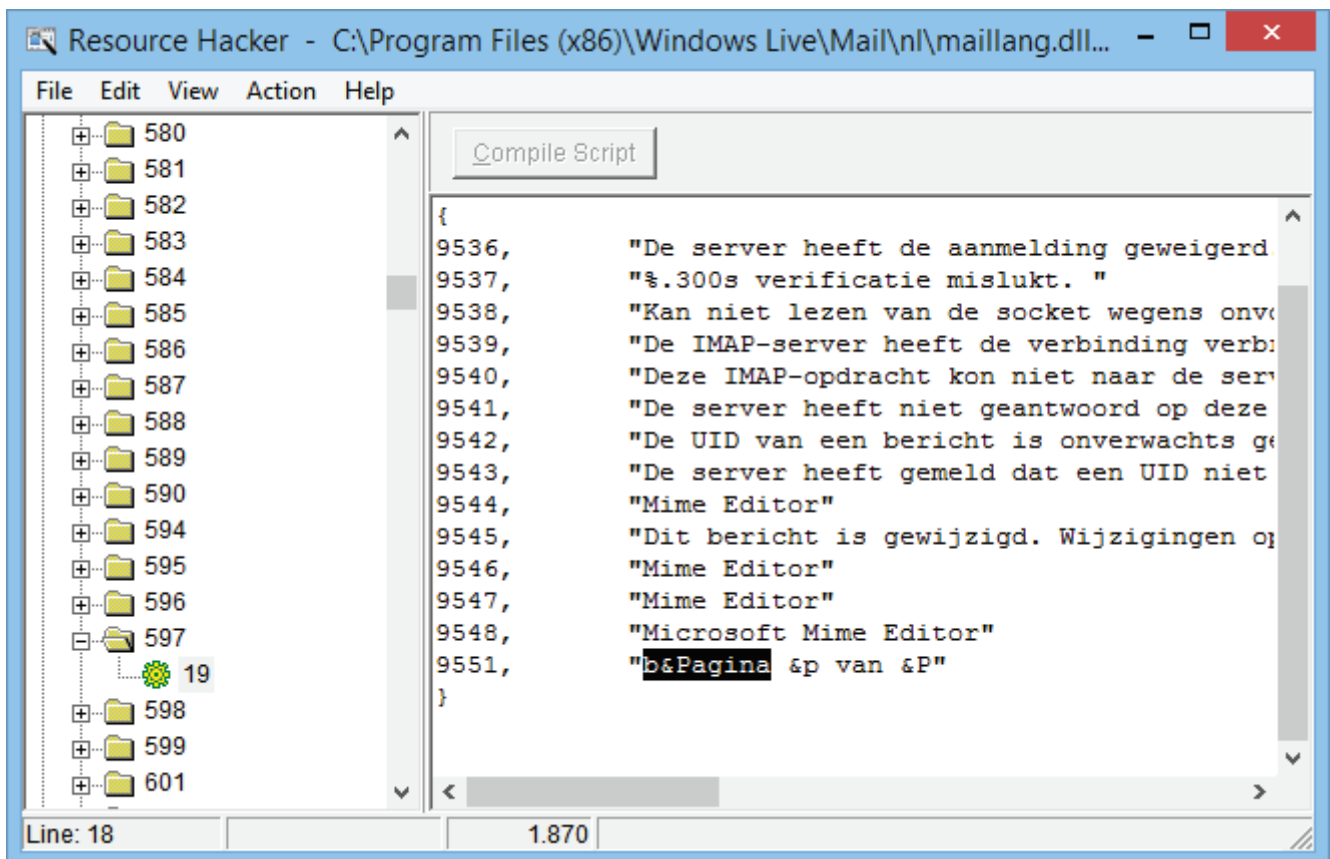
Resource Hacker - C:\Program Files (x86)\Windows Live\Mail\nl\maillang.dll...

File Edit View Action Help

580
581
582
583
584
585
586
587
588
589
590
594
595
596
597
19
598
599
601

Compile Script

{
9536, "De server heeft de aanmelding geweigerd
9537, "%.300s verificatie mislukt. "
9538, "Kan niet lezen van de socket wegens onv
9539, "De IMAP-server heeft de verbinding verb
9540, "Deze IMAP-opdracht kon niet naar de serv
9541, "De server heeft niet geantwoord op deze
9542, "De UID van een bericht is onverwachts g
9543, "De server heeft gemeld dat een UID niet
9544, "Mime Editor"
9545, "Dit bericht is gewijzigd. Wijzigingen o
9546, "Mime Editor"
9547, "Mime Editor"
9548, "Microsoft Mime Editor"
9551, "b&Pagina &p van &P"
}

Line: 18 1.870